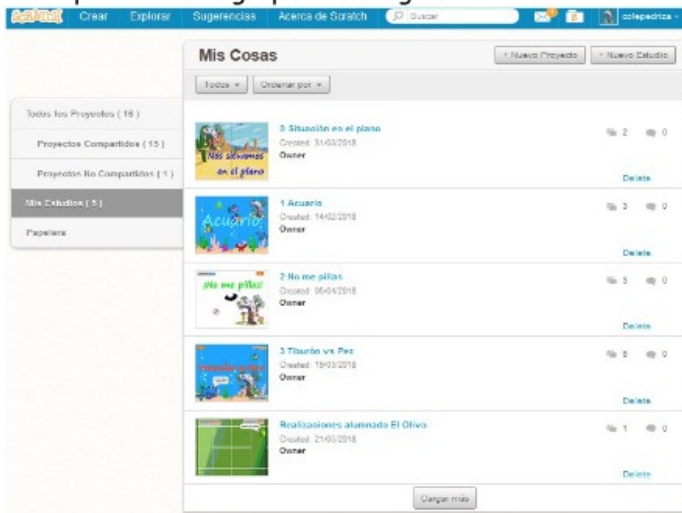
SCRATCH Crear Explorar Sugerencias Acerca de Scratch Buscar colepedriza

Mis Cosas

+ Nuevo Proyecto + Nuevo Estudio

Todos ▾ Ordenar por ▾

Todos los Proyectos ( 16 )

Proyectos Compartidos ( 15 )

Proyectos No Compartidos ( 1 )

Mis Estudios ( 5 )

Papelera

Nos situamos en el plano

0 Situación en el plano
Created: 31/03/2018
Owner
2 0
Delete

Acuario

1 Acuario
Created: 14/02/2018
Owner
3 0
Delete

¡No me pillas!

2 No me pillas
Created: 05/04/2018
Owner
3 0
Delete

3 Tiburón vs Pez
Created: 19/03/2018
Owner
8 0
Delete

Realizaciones alumnado El Olivo
Created: 21/03/2018
Owner
1 0
Delete

Cargar más